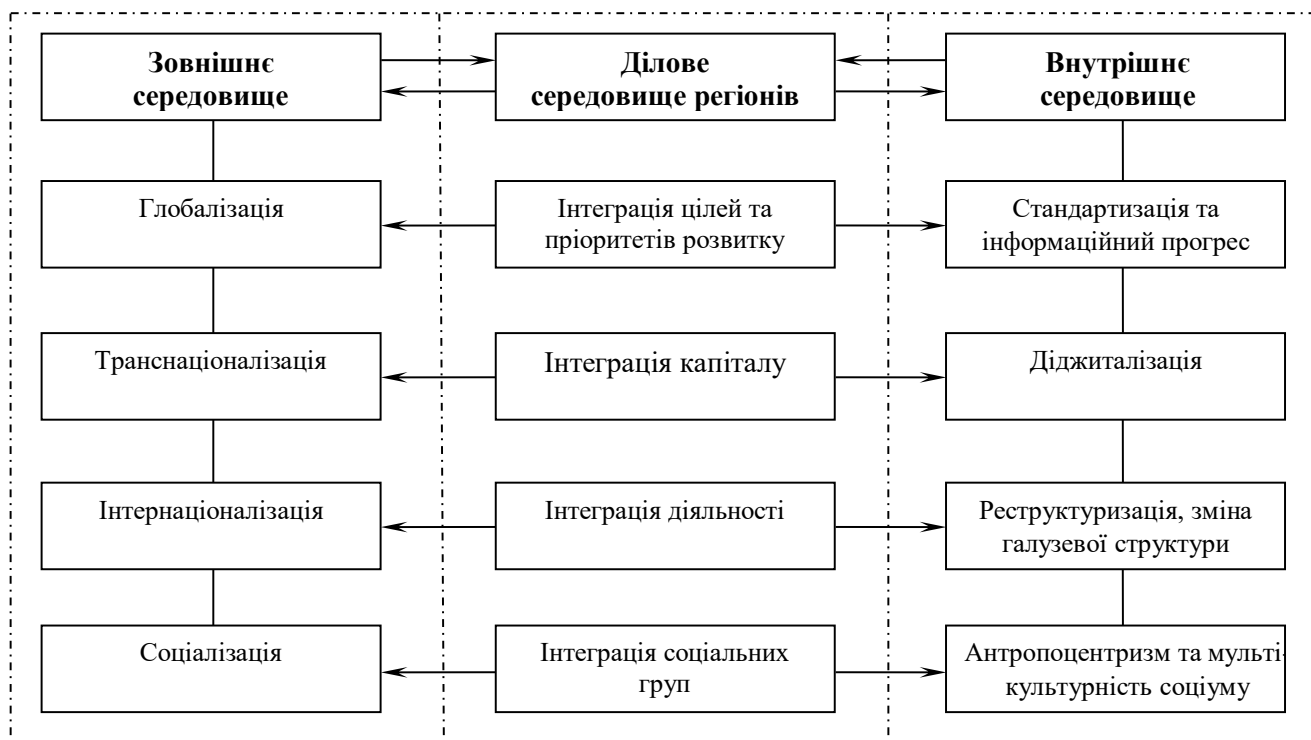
Зовнішнє середовище

Ділове середовище регіонів

Внутрішнє середовище

Глобалізація

Інтеграція цілей та пріоритетів розвитку

Стандартизація та інформаційний прогрес

Транснаціоналізація

Інтеграція капіталу

Діджиталізація

Інтернаціоналізація

Інтеграція діяльності

Реструктуризація, зміна галузевої структури

Соціалізація

Інтеграція соціальних груп

Антропоцентризм та мультикультурність соціуму